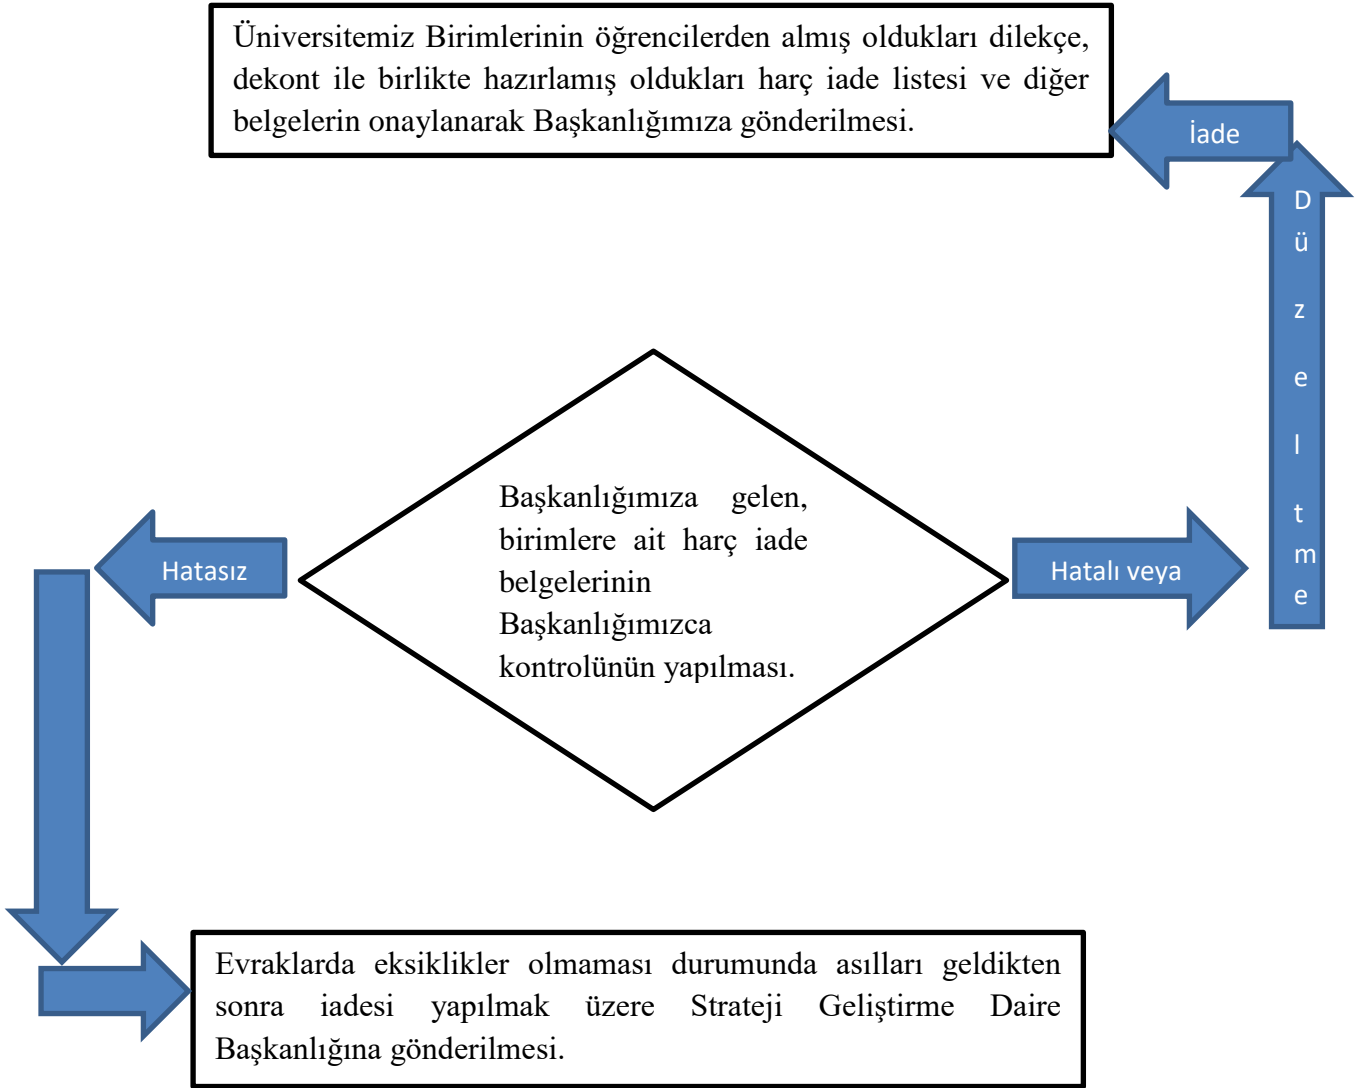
Üniversitemiz Birimlerinin öğrencilerden almış oldukları dilekçe, dekont ile birlikte hazırlamış oldukları harç iade listesi ve diğer belgelerin onaylanarak Başkanlığımıza gönderilmesi.

İade

D ü z e l t m e

Başkanlığımıza gelen, birimlere ait harç iade belgelerinin Başkanlığımızca kontrolünün yapılması.

Hatasız

Hatalı veya

Evraklarda eksiklikler olmaması durumunda asılları geldikten sonra iadesi yapılmak üzere Strateji Geliştirme Daire Başkanlığına gönderilmesi.